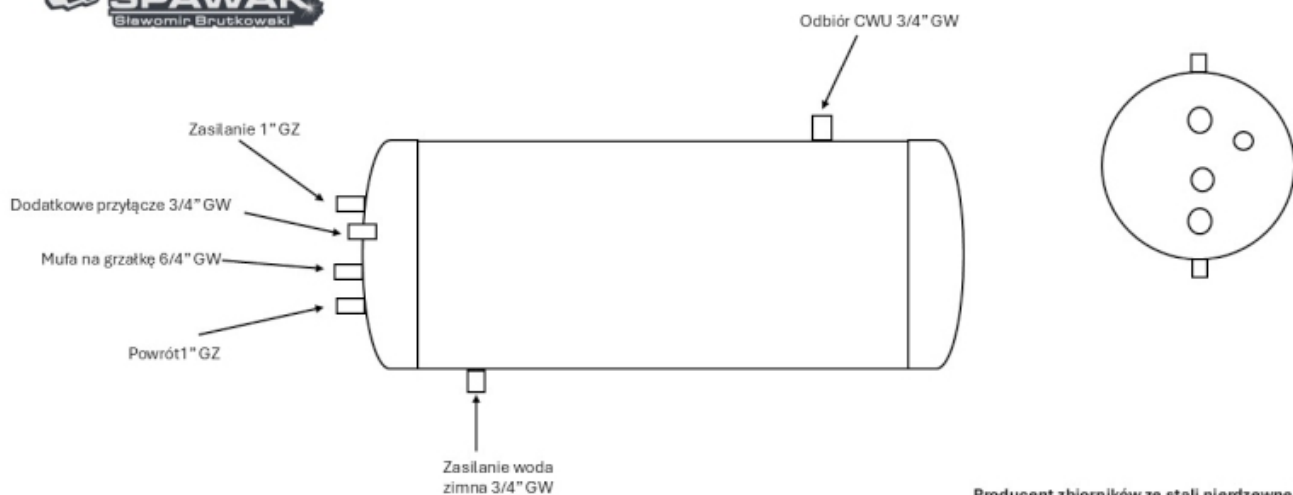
SPAWAK
Sławomir Brutkowski

Odbiór CWU 3/4" GW

Zasilanie 1" GZ

Dodatkowe przyłącze 3/4" GW

Mufa na grzałkę 6/4" GW

Powrót1" GZ

Zasilanie woda zimna 3/4" GW

Producent zbiorników ze stali nierdzewne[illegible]